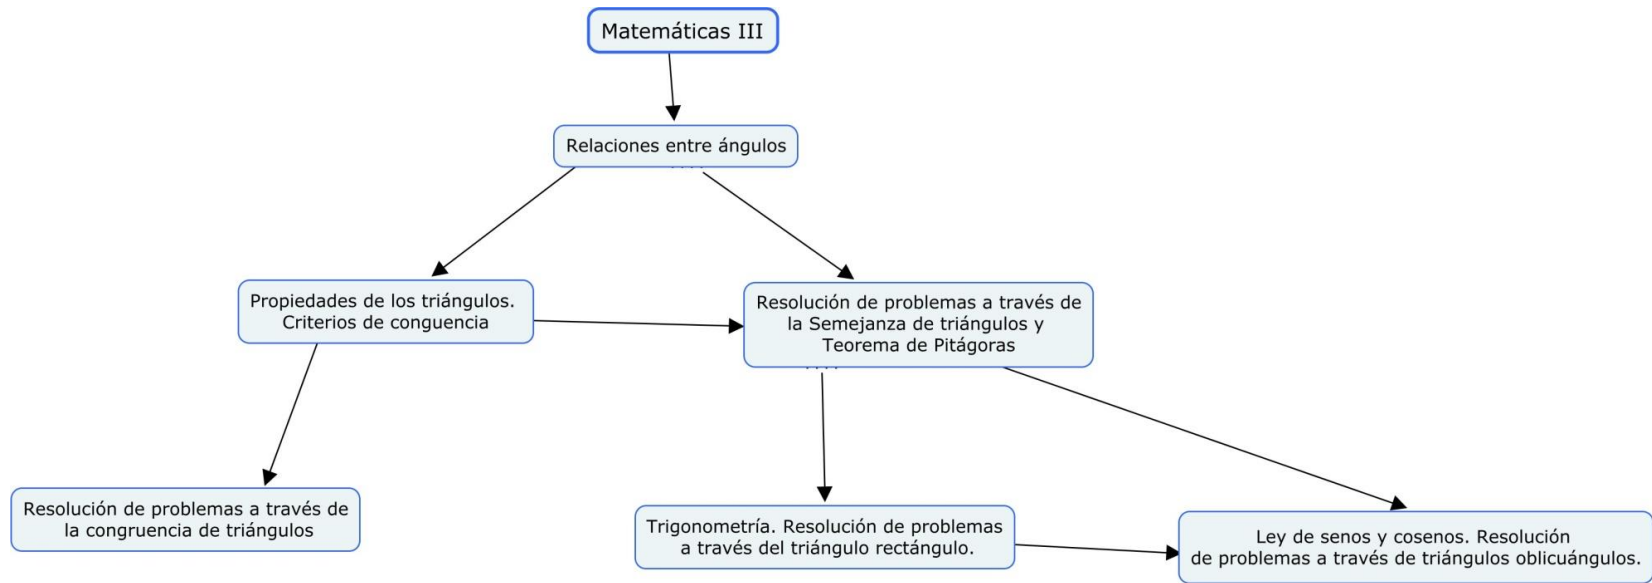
Matemáticas III

Relaciones entre ángulos

Propiedades de los triángulos. Criterios de conguencia

Resolución de problemas a través de la Semejanza de triángulos y Teorema de Pitágoras

Resolución de problemas a través de la congruencia de triángulos

Trigonometría. Resolución de problemas a través del triángulo rectángulo.

Ley de senos y cosenos. Resolución de problemas a través de triángulos oblicuángulos.